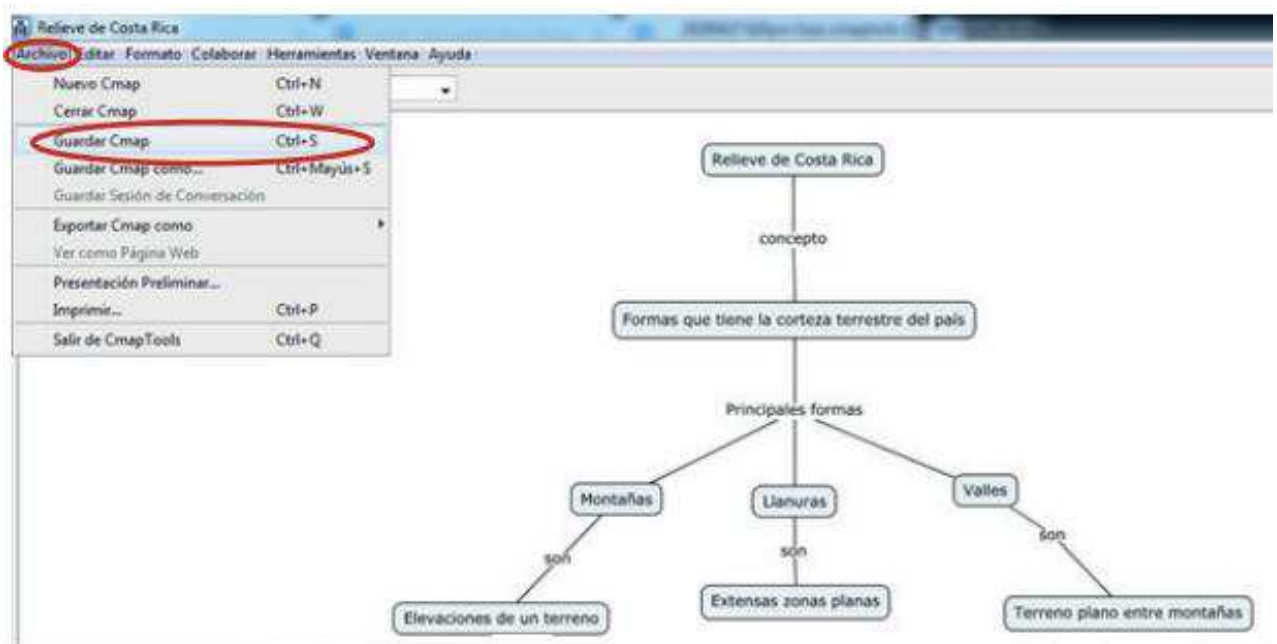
Relieve de Costa Rica

Archivo Editar Formato Colaborar Herramientas Ventana Ayuda

Nuevo Cmap Ctrl+N
Cerrar Cmap Ctrl+W
Guardar Cmap Ctrl+S
Guardar Cmap como... Ctrl+Mayús+S
Guardar Sesión de Conversación
Exportar Cmap como
Ver como Página Web
Presentación Preliminar...
Imprimir... Ctrl+P
Salir de CmapTools Ctrl+Q

Relieve de Costa Rica

concepto

Formas que tiene la corteza terrestre del país

Principales formas

Montañas

Llanuras

Valles

son

son

son

Elevaciones de un terreno

Extensas zonas planas

Terreno plano entre montañas